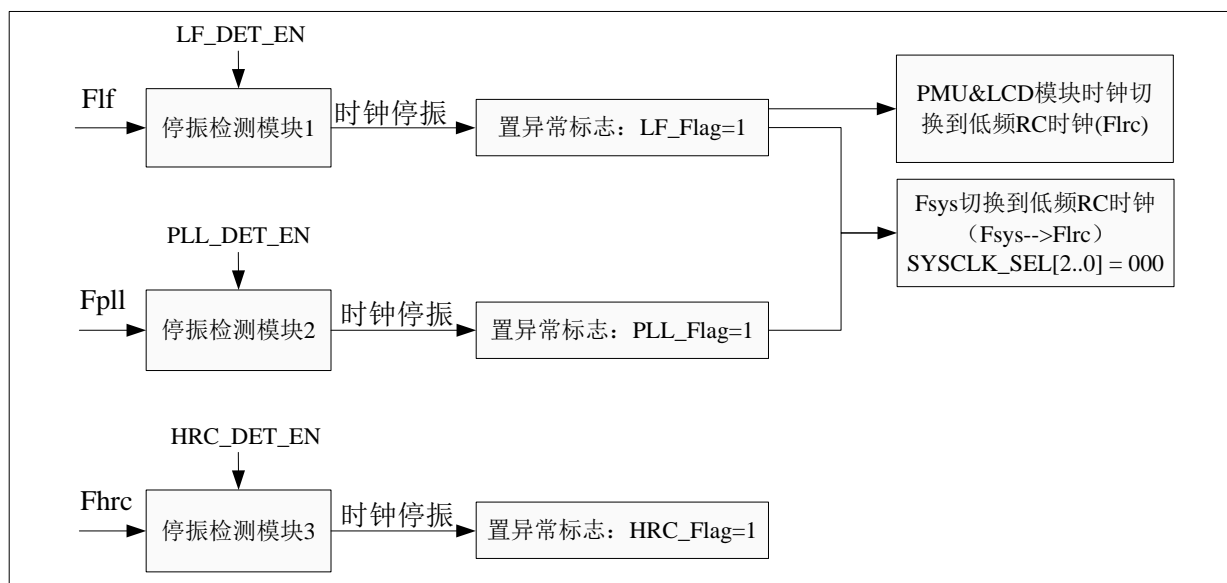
LF_DET_EN

Flf

停振检测模块1

时钟停振

置异常标志：LF_Flag=1

PMU&LCD模块时钟切换到低频RC时钟(Flrc)

Fsys切换到低频RC时钟（Fsys-->Flrc）SYSCLK_SEL[2..0] = 000

PLL_DET_EN

Fpll

停振检测模块2

时钟停振

置异常标志：PLL_Flag=1

HRC_DET_EN

Fhrc

停振检测模块3

时钟停振

置异常标志：HRC_Flag=1